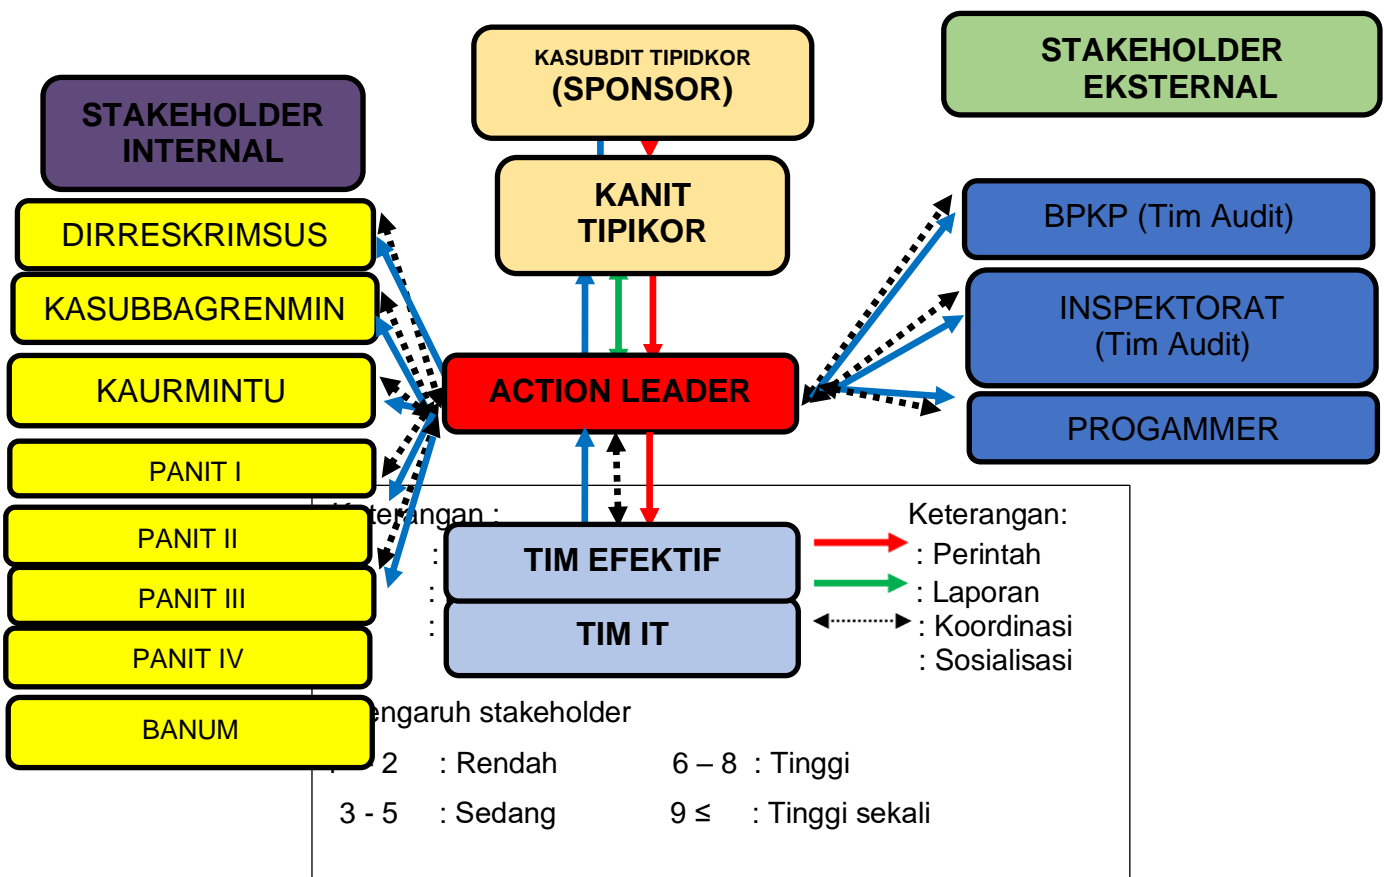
KASUBDIT TIPIDKOR
(SPONSOR)

STAKEHOLDER EKSTERNAL

STAKEHOLDER INTERNAL

KANIT TIPIKOR

DIRRESKRIMSUS

KASUBBAGRENMIN

KAURMINTU

PANIT I

PANIT II

PANIT III

PANIT IV

BANUM

ACTION LEADER

BPKP (Tim Audit)

INSPEKTORAT
(Tim Audit)

PROGAMMER

TIM EFEKTIF

TIM IT

K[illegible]terangan :
:
:
:

Keterangan:
: Perintah
: Laporan
: Koordinasi
: Sosialisasi

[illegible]engaruh stakeholder
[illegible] 2 : Rendah
6 – 8 : Tinggi
3 - 5 : Sedang
9 ≤ : Tinggi sekali